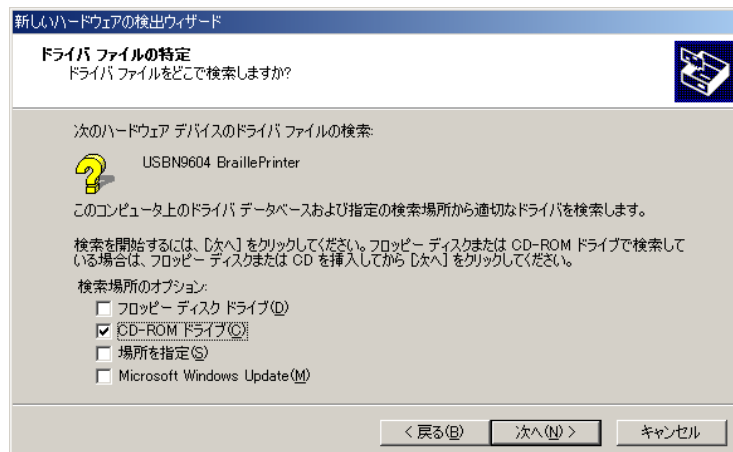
新しいハードウェアの検出ウィザード

ドライバ ファイルの特定
ドライバ ファイルをどこで検索しますか?

次のハードウェア デバイスのドライバ ファイルの検索:

USBN9604 BraillePrinter

このコンピュータ上のドライバ データベースおよび指定の検索場所から適切なドライバを検索します。

検索を開始するには、[次へ] をクリックしてください。フロッピー ディスクまたは CD-ROM ドライブで検索している場合は、フロッピー ディスクまたは CD を挿入してから [次へ] をクリックしてください。

検索場所のオプション:
☐ フロッピー ディスク ドライブ(D)
☑ CD-ROM ドライブ(C)
☐ 場所を指定(S)
☐ Microsoft Windows Update(M)

< 戻る(B) 次へ(N) > キャンセル